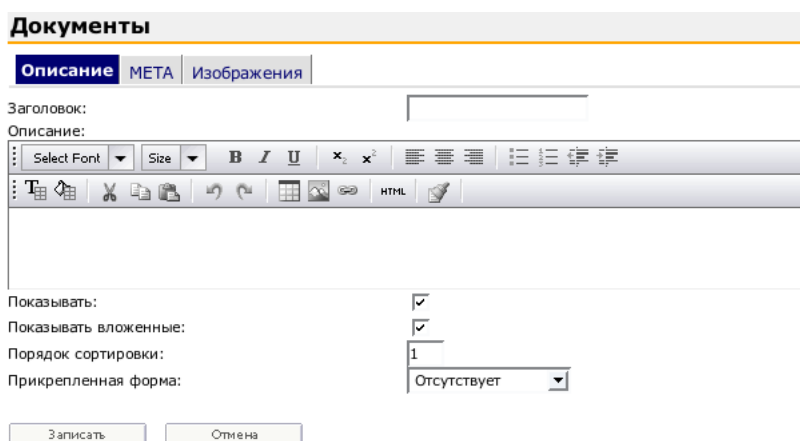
Документы

Описание META Изображения

Заголовок:

Описание:

Select Font Size B I U $x_2$ $x^2$

HTML

Показывать:

Показывать вложенные:

Порядок сортировки: 1

Прикрепленная форма: Отсутствует

Записать Отмена